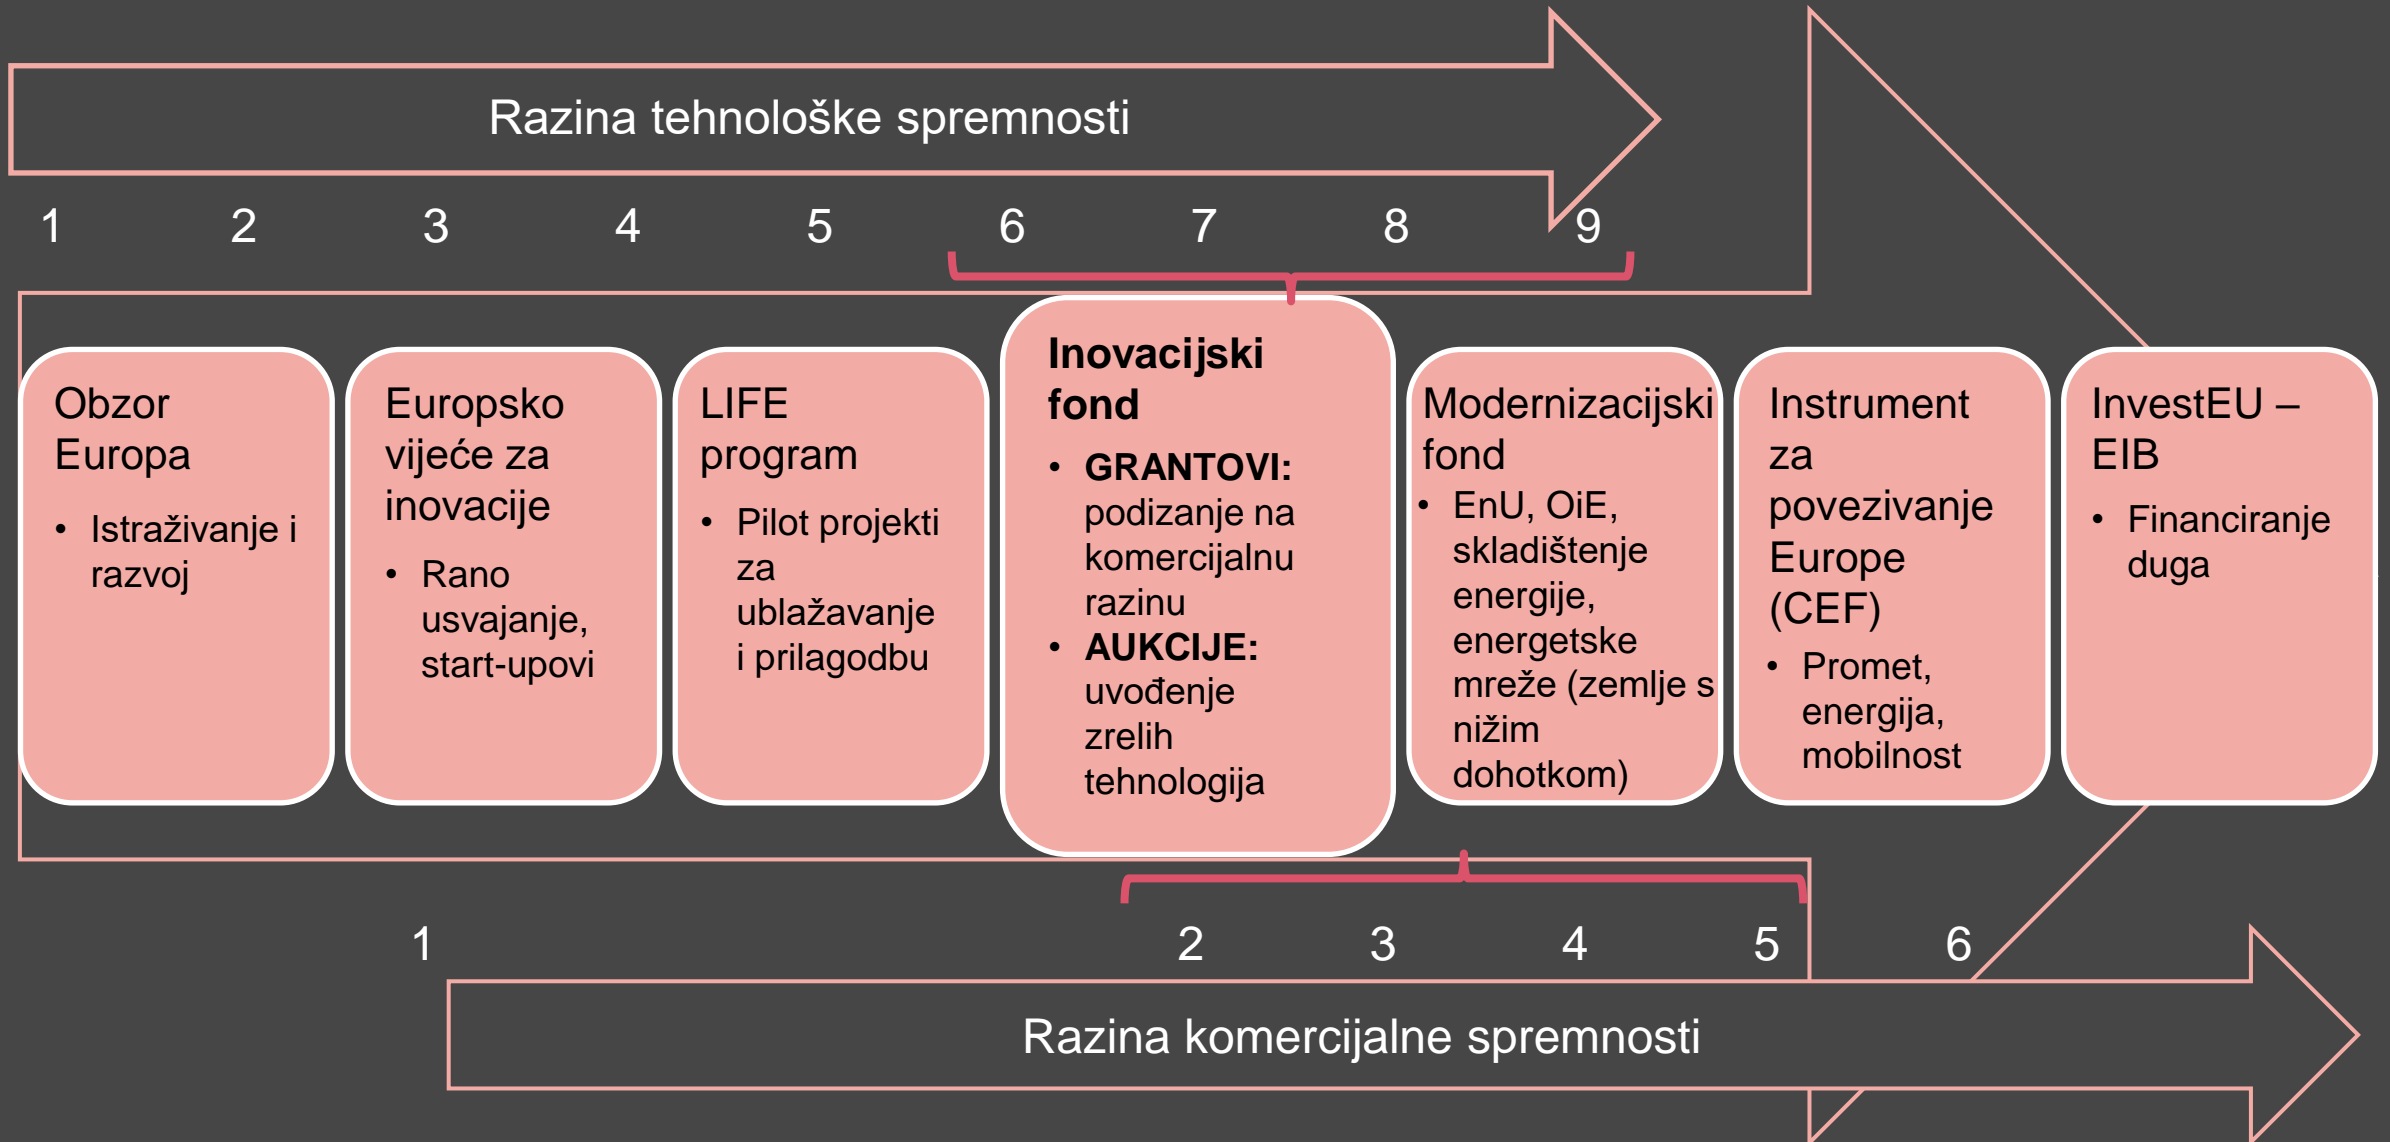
Razina tehnološke spremnosti

1 2 3 4 5 6 7 8 9

Obzor Europa

• Istraživanje i razvoj

Europsko vijeće za inovacije

• Rano usvajanje, start-upovi

LIFE program

• Pilot projekti za ublažavanje i prilagodbu

**Inovacijski fond**

• **GRANTOVI:** podizanje na komercijalnu razinu
• **AUKCIJE:** uvođenje zrelih tehnologija

Modernizacijski fond

• EnU, OiE, skladištenje energije, energetske mreže (zemlje s nižim dohotkom)

Instrument za povezivanje Europe (CEF)

• Promet, energija, mobilnost

InvestEU – EIB

• Financiranje duga

1 2 3 4 5 6

Razina komercijalne spremnosti